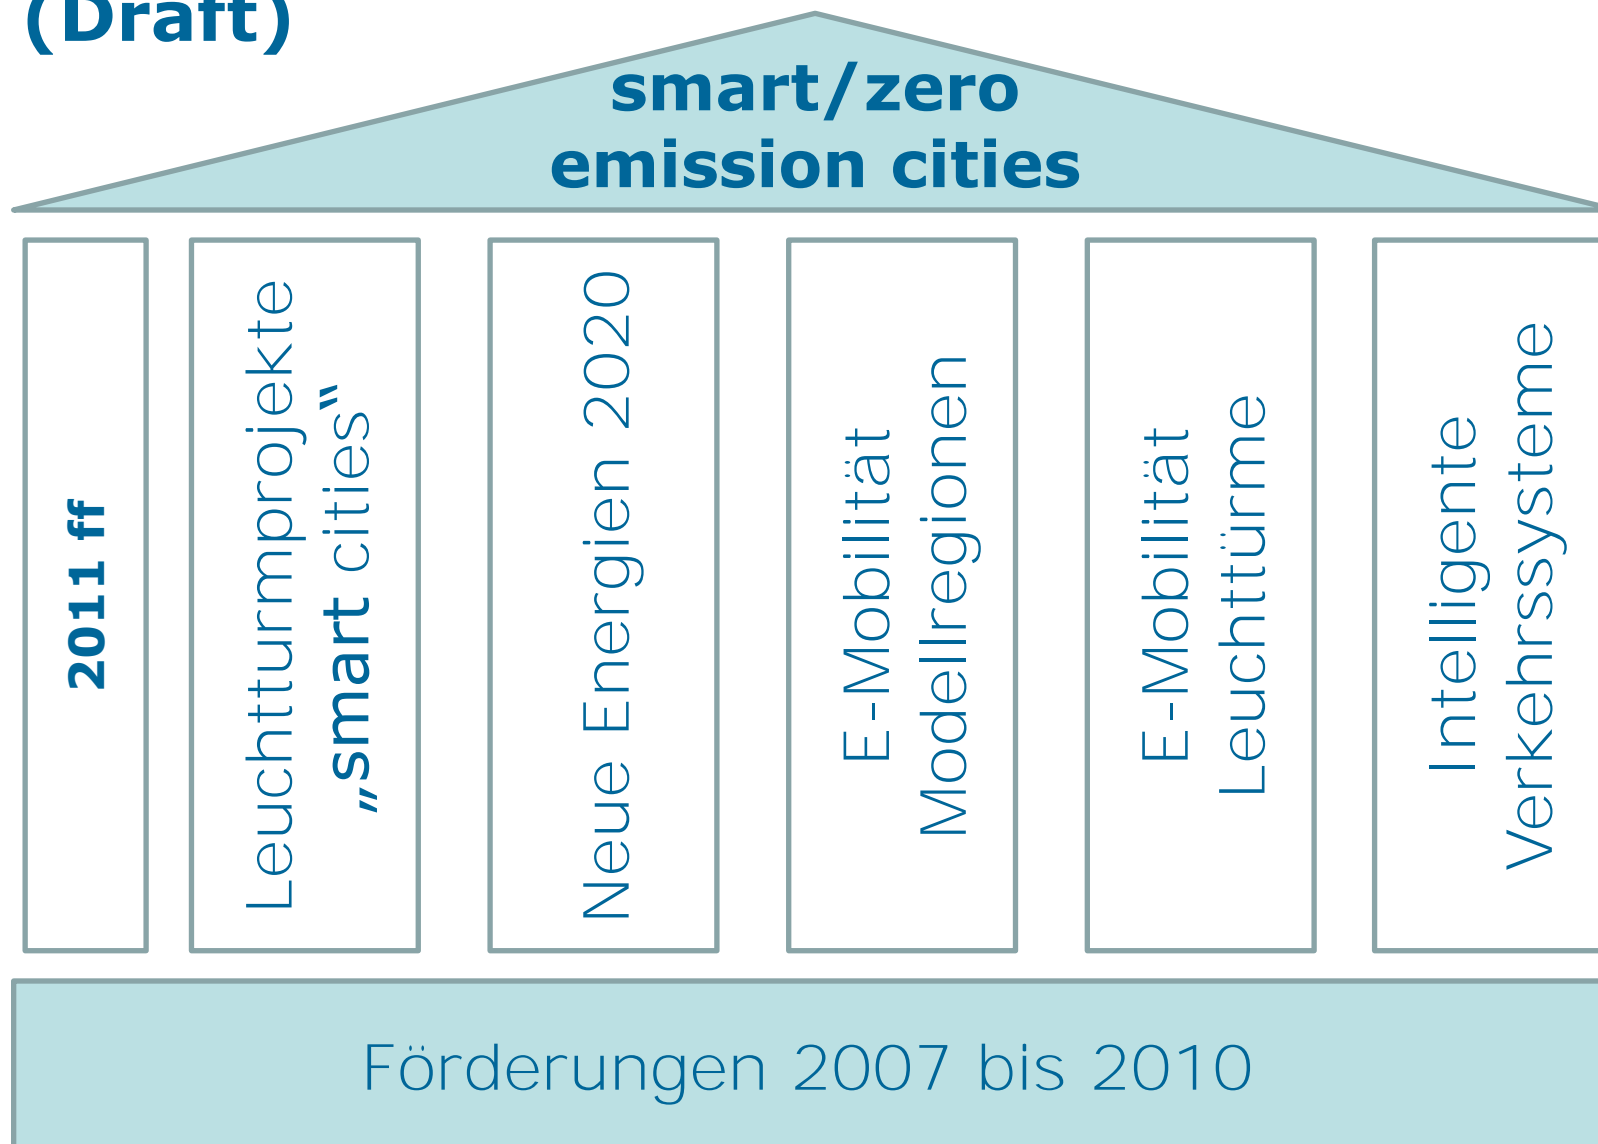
(Draft)

smart/zero emission cities

2011 ff

Leuchtturmprojekte „smart cities"

Neue Energien 2020

E-Mobilität Modellregionen

E-Mobilität Leuchttürme

Intelligente Verkehrssysteme

Förderungen 2007 bis 2010